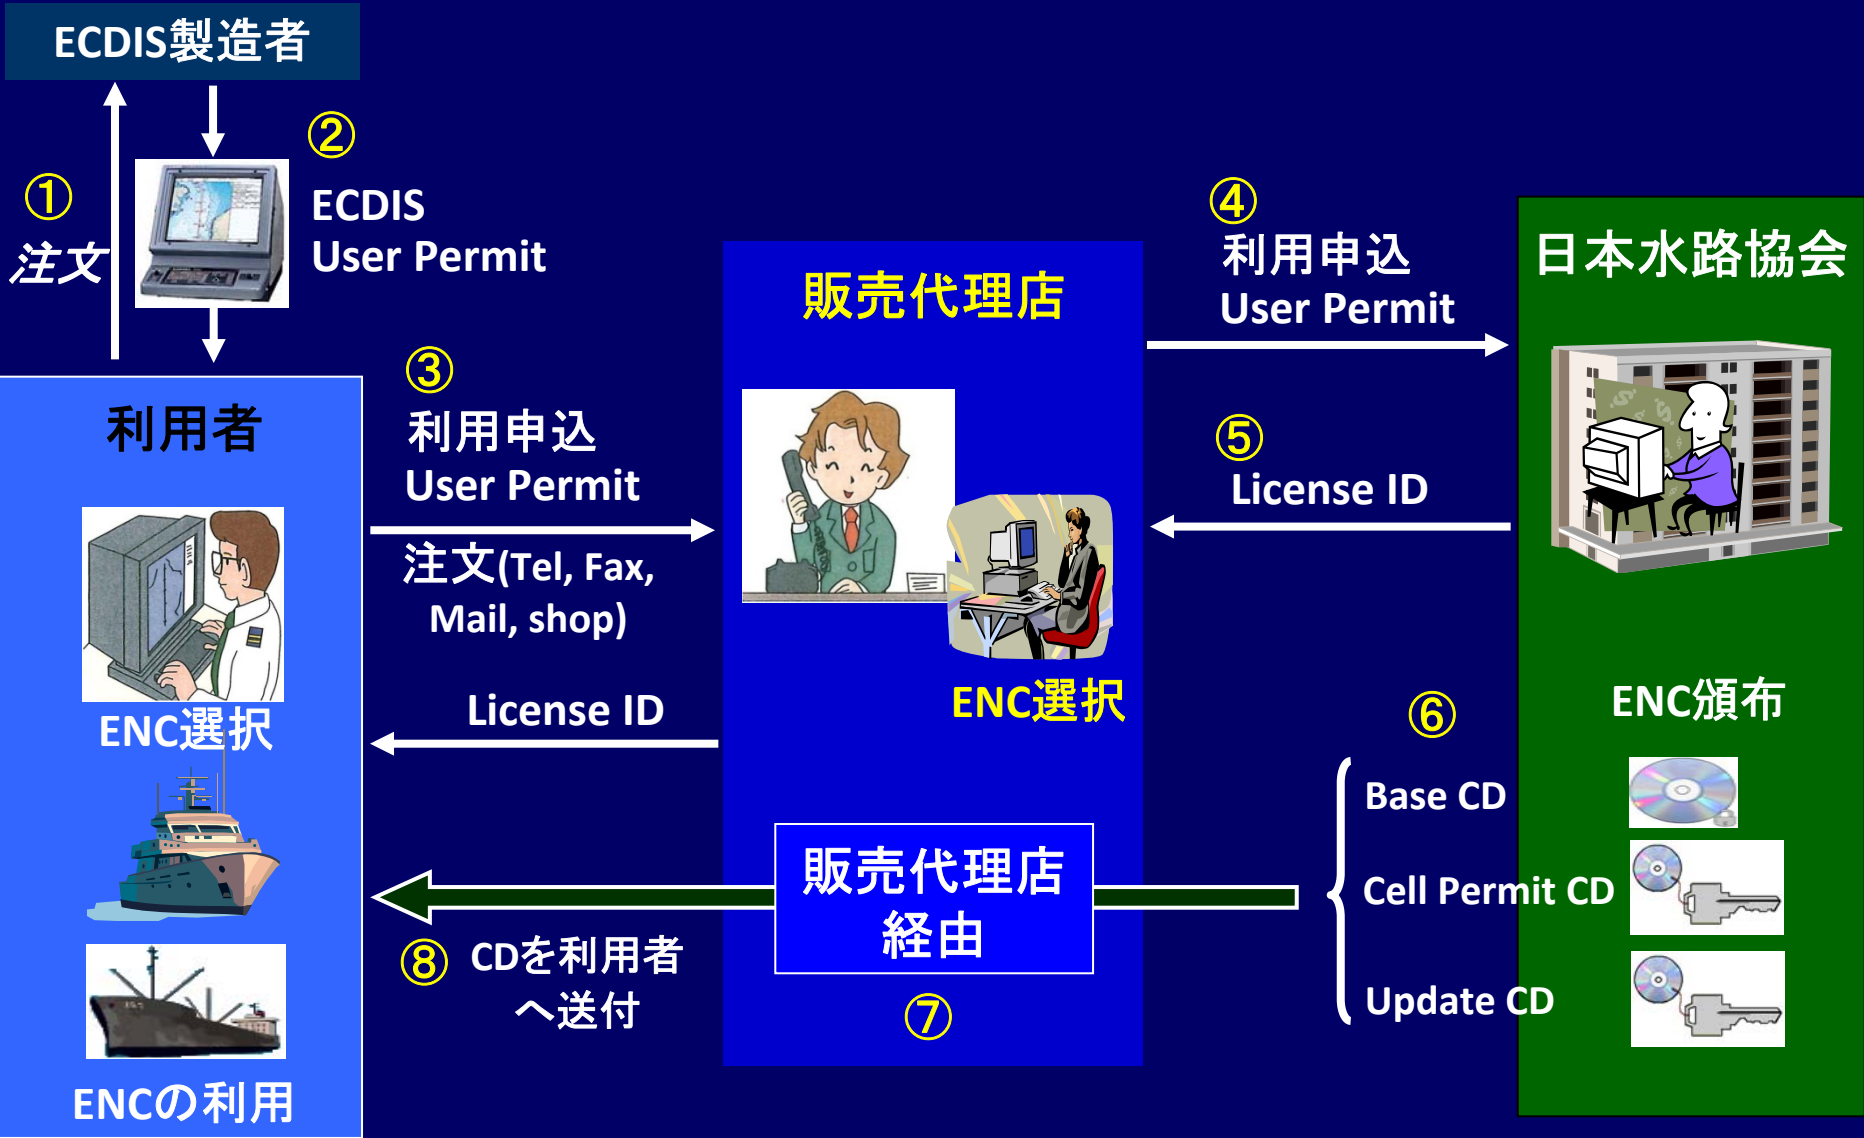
ECDIS製造者

①
注文

②
ECDIS
User Permit

利用者

ENC選択

ENCの利用

③
利用申込
User Permit

注文(Tel, Fax, Mail, shop)

License ID

⑧ CDを利用者へ送付

販売代理店

ENC選択

販売代理店経由

⑦

④
利用申込
User Permit

⑤
License ID

⑥
Base CD
Cell Permit CD
Update CD

日本水路協会

ENC頒布